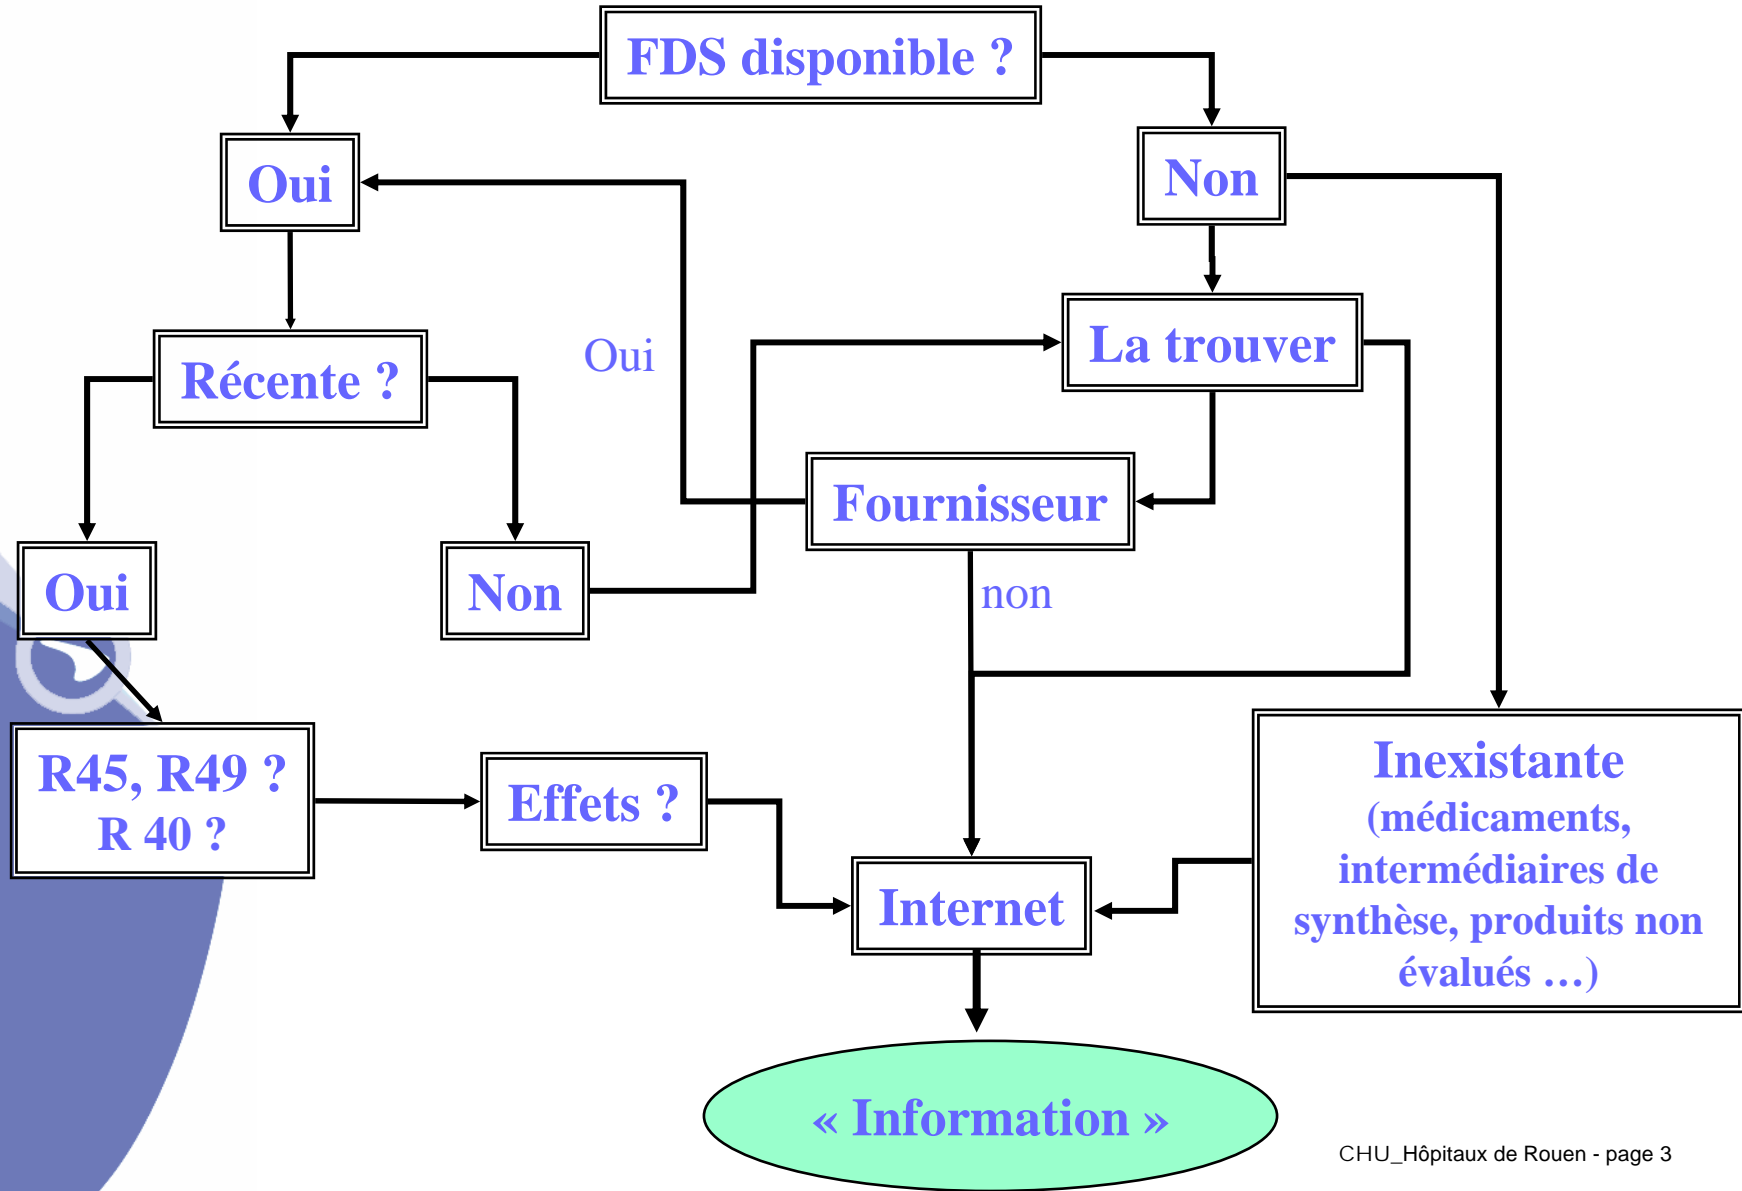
FDS disponible ?

Oui

Non

Récente ?

Oui

La trouver

Fournisseur

Oui

Non

non

R45, R49 ?
R 40 ?

Effets ?

Internet

Inexistante
(médicaments, intermédiaires de synthèse, produits non évalués …)

« Information »

CHU_Hôpitaux de Rouen - page 3